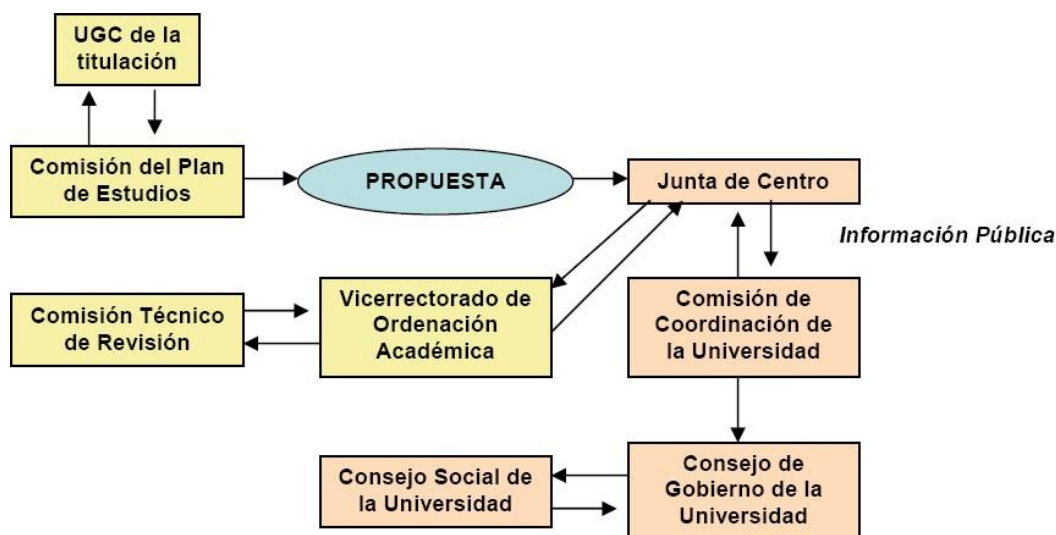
UGC de la titulación

Comisión del Plan de Estudios

PROPUESTA

Junta de Centro

Información Pública

Comisión Técnico de Revisión

Vicerrectorado de Ordenación Académica

Comisión de Coordinación de la Universidad

Consejo Social de la Universidad

Consejo de Gobierno de la Universidad